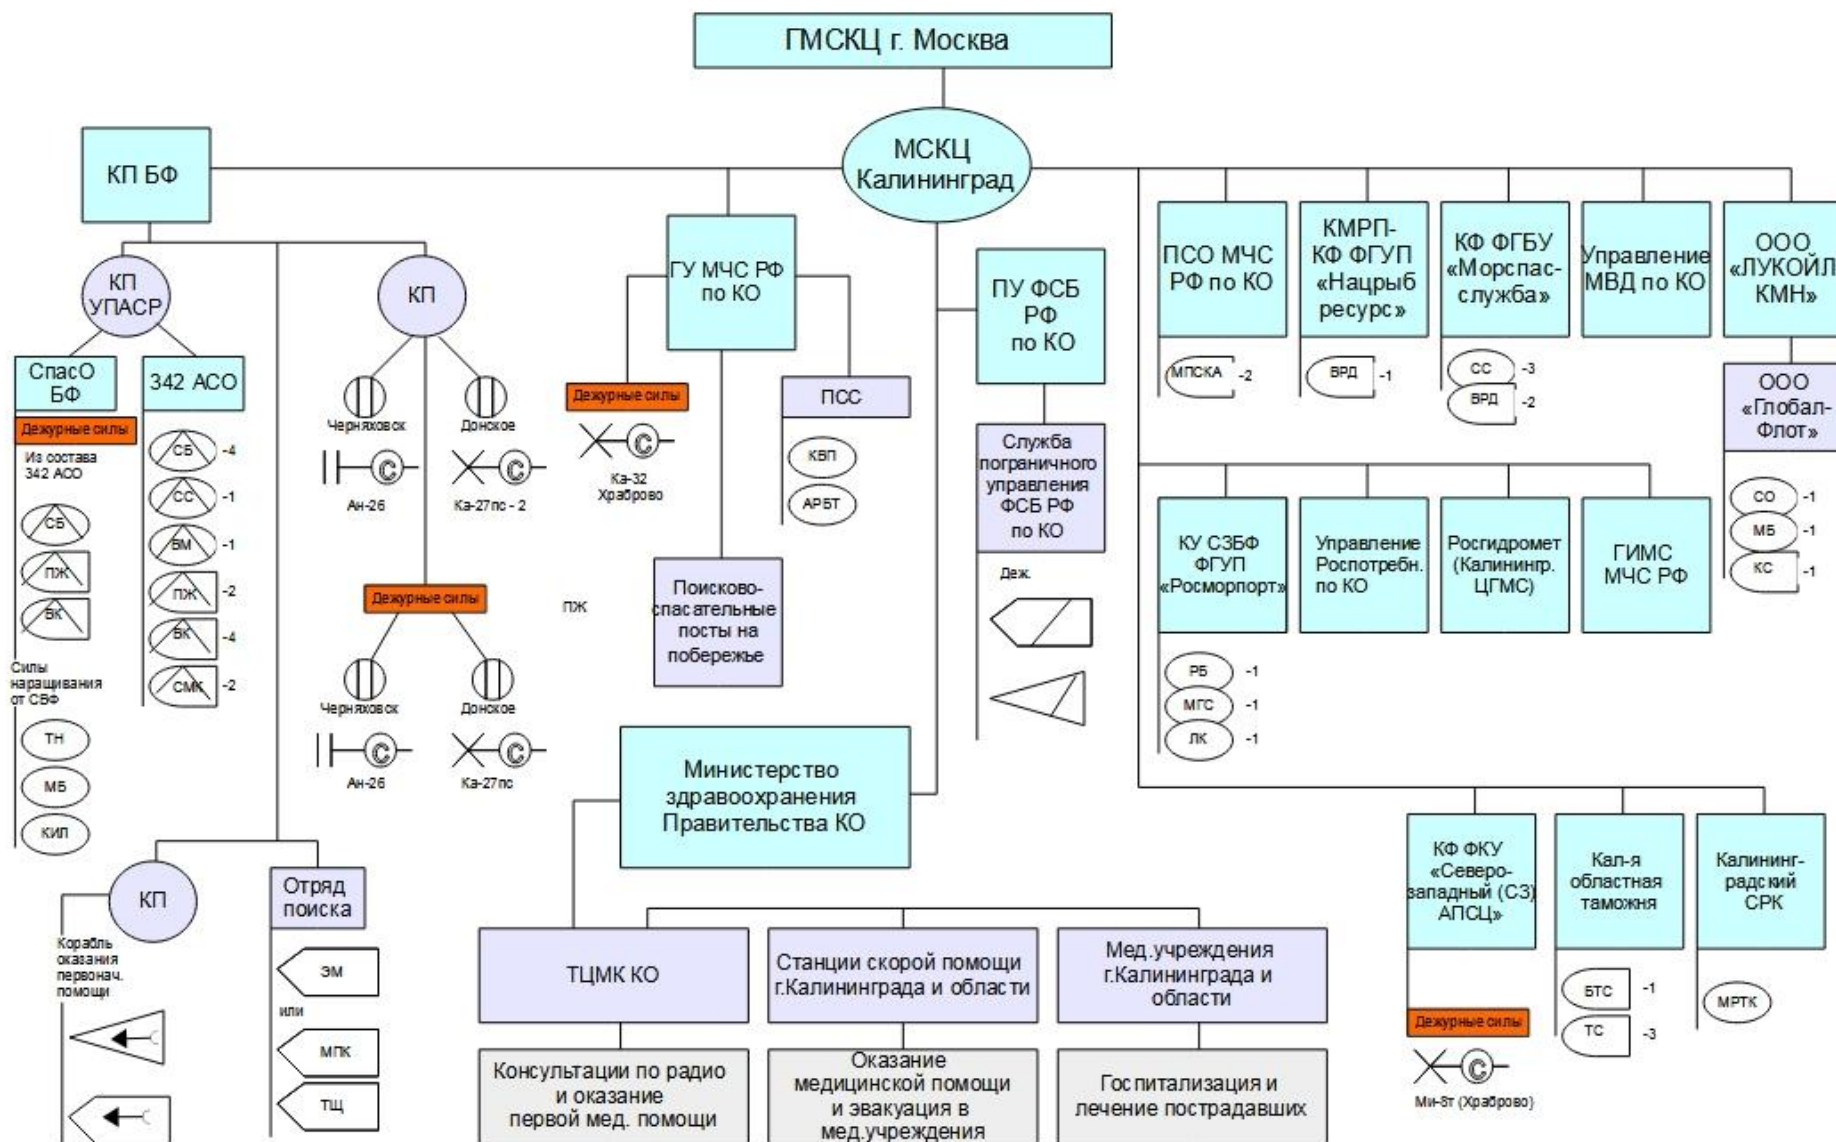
ГМСКЦ г. Москва

МСКЦ Калининград

КП БФ

КП УПАСР

СпасО БФ

Дежурные силы

Из состава 342 АСО

СБ

ПЖ

ВК

Силы наращивания от СБФ

ТН

МБ

КИП

342 АСО

СБ -4

СС -1

БМ -1

ПЖ -2

ВК -4

СМК -2

КП

Черняховск

Донское

Ан-26

Ка-27пс - 2

Дежурные силы

Черняховск

Донское

Ан-26

Ка-27пс

КП

Корабль оказания первонач. помощи

Отряд поиска

ЭМ

или

МПК

ТЩ

ГУ МЧС РФ по КО

Дежурные силы

Ка-32 Храброво

ПЖ

ПСС

КБП

АРБТ

Поисково-спасательные посты на побережье

Министерство здравоохранения Правительства КО

ТЦМК КО

Станции скорой помощи г.Калининграда и области

Мед.учреждения г.Калининграда и области

Консультации по радио и оказание первой мед. помощи

Оказание медицинской помощи и эвакуация в мед.учреждения

Госпитализация и лечение пострадавших

ПУ ФСБ РФ по КО

Служба пограничного управления ФСБ РФ по КО

Деж.

ПСО МЧС РФ по КО

МПСКА -2

КМРП-КФ ФГУП «Нацрыб ресурс»

ВРД -1

КФ ФГБУ «Морспас-служба»

СС -3

ВРД -2

Управление МВД по КО

ООО «ЛУКОЙЛ КМН»

ООО «Глобал-Флот»

СО -1

МБ -1

КС -1

КУ СЗБФ ФГУП «Росморпорт»

РБ -1

МГС -1

ЛК -1

Управление Роспотребн. по КО

Росгидромет (Калинингр. ЦГМС)

ГИМС МЧС РФ

КФ ФКУ «Северо-западный (СЗ) АПСЦ»

Дежурные силы

Ми-8т (Храброво)

Кал-я областная таможня

БТС -1

ТС -3

Калининградский СРК

МРТК